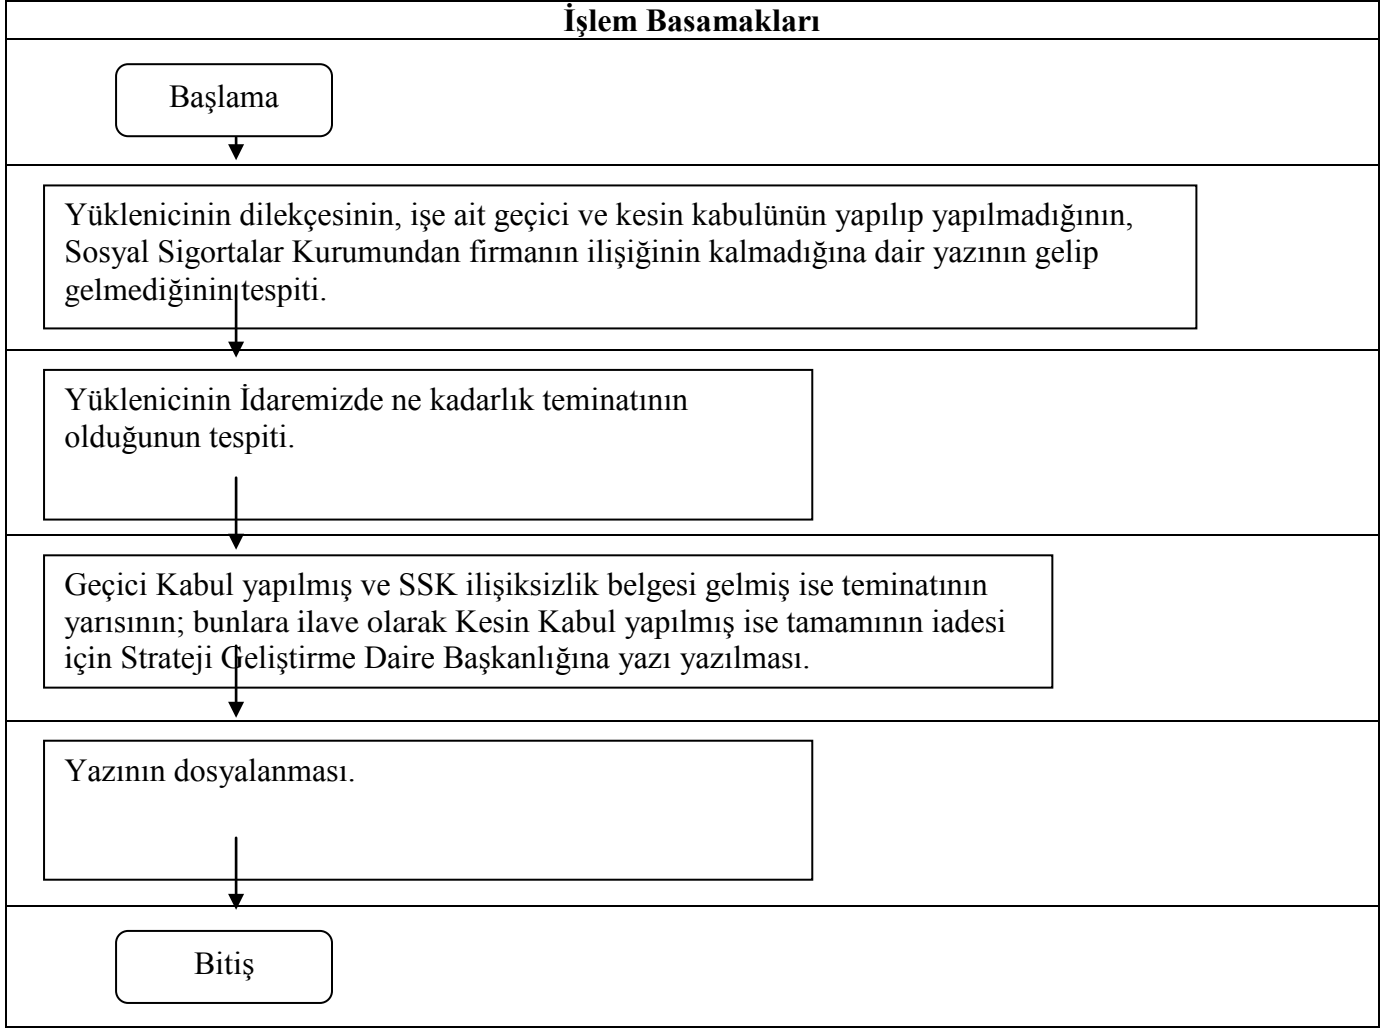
İşlem Basamakları

Başlama

Yüklenicinin dilekçesinin, işe ait geçici ve kesin kabulünün yapılıp yapılmadığının, Sosyal Sigortalar Kurumundan firmanın ilişiğinin kalmadığına dair yazının gelip gelmediğinin tespiti.

Yüklenicinin İdaremizde ne kadarlık teminatının olduğunun tespiti.

Geçici Kabul yapılmış ve SSK ilişiksizlik belgesi gelmiş ise teminatının yarısının; bunlara ilave olarak Kesin Kabul yapılmış ise tamamının iadesi için Strateji Geliştirme Daire Başkanlığına yazı yazılması.

Yazının dosyalanması.

Bitiş